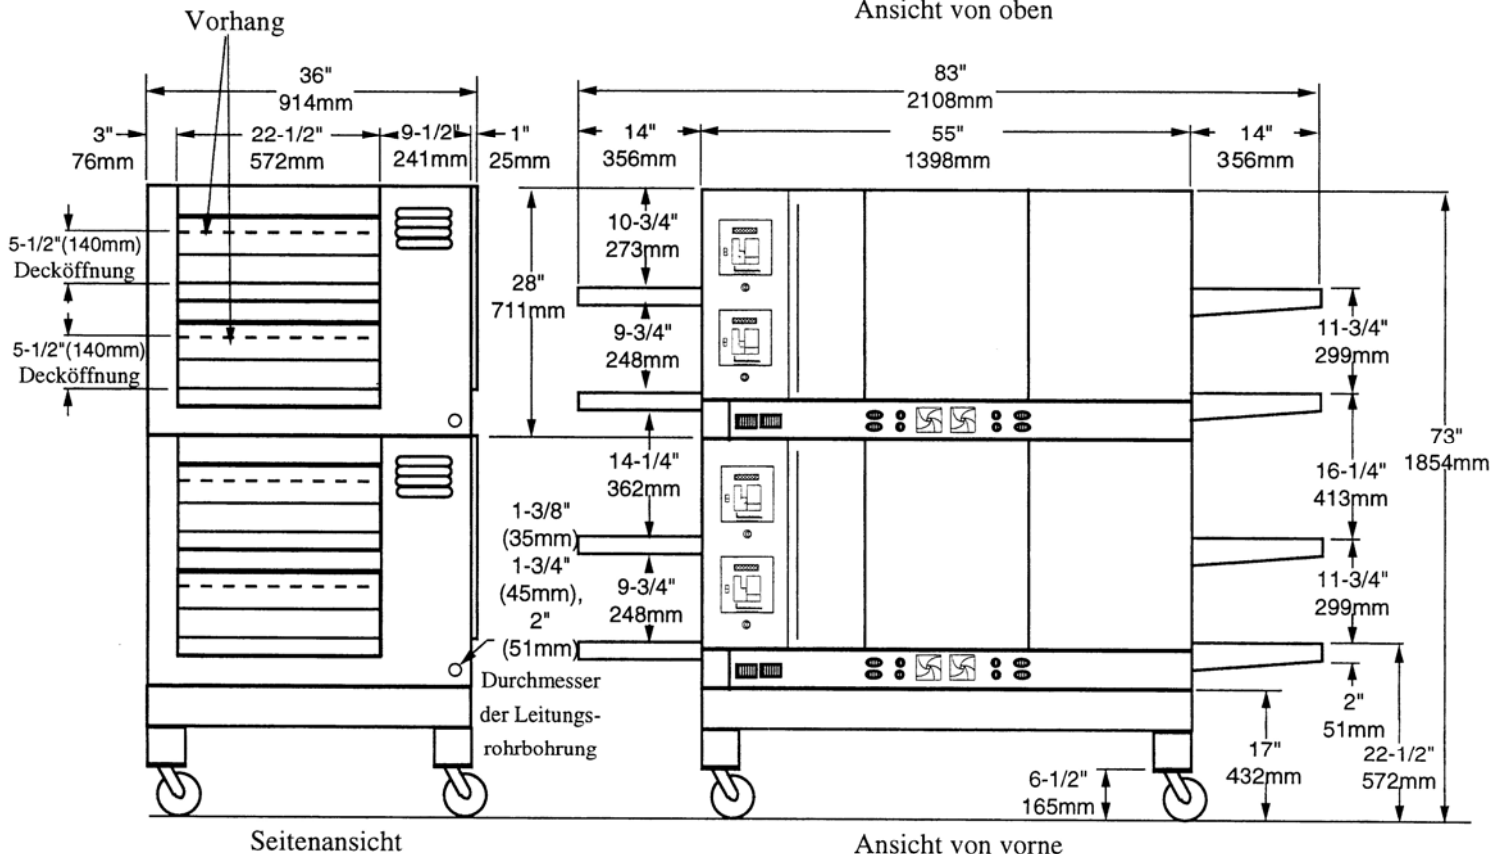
Vorhang

Ansicht von oben

36"
914mm

3"
76mm

22-1/2"
572mm

9-1/2"
241mm

1"
25mm

83"
2108mm

14"
356mm

55"
1398mm

14"
356mm

5-1/2"(140mm)
Decköffnung

5-1/2"(140mm)
Decköffnung

28"
711mm

10-3/4"
273mm

9-3/4"
248mm

14-1/4"
362mm

1-3/8"
(35mm)
1-3/4"
(45mm),
2"
(51mm)

9-3/4"
248mm

11-3/4"
299mm

16-1/4"
413mm

11-3/4"
299mm

73"
1854mm

2"
51mm

22-1/2"
572mm

17"
432mm

6-1/2"
165mm

Durchmesser der Leitungsrohrbohrung

Seitenansicht

Ansicht von vorne